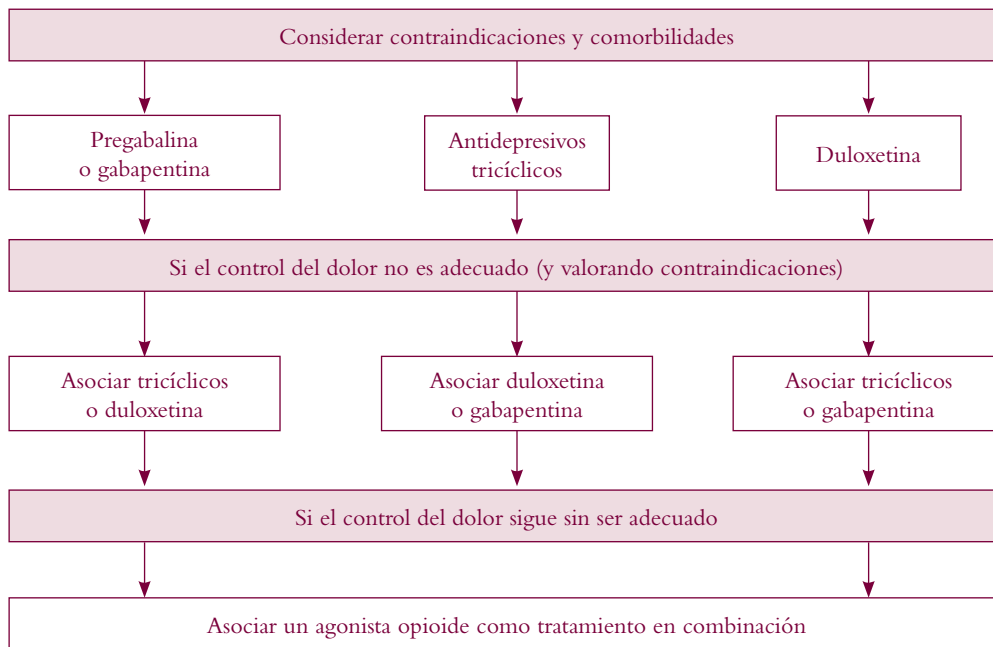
Considerar contraindicaciones y comorbilidades

Pregabalina o gabapentina

Antidepresivos tricíclicos

Duloxetina

Si el control del dolor no es adecuado (y valorando contraindicaciones)

Asociar tricíclicos o duloxetina

Asociar duloxetina o gabapentina

Asociar tricíclicos o gabapentina

Si el control del dolor sigue sin ser adecuado

Asociar un agonista opioide como tratamiento en combinación